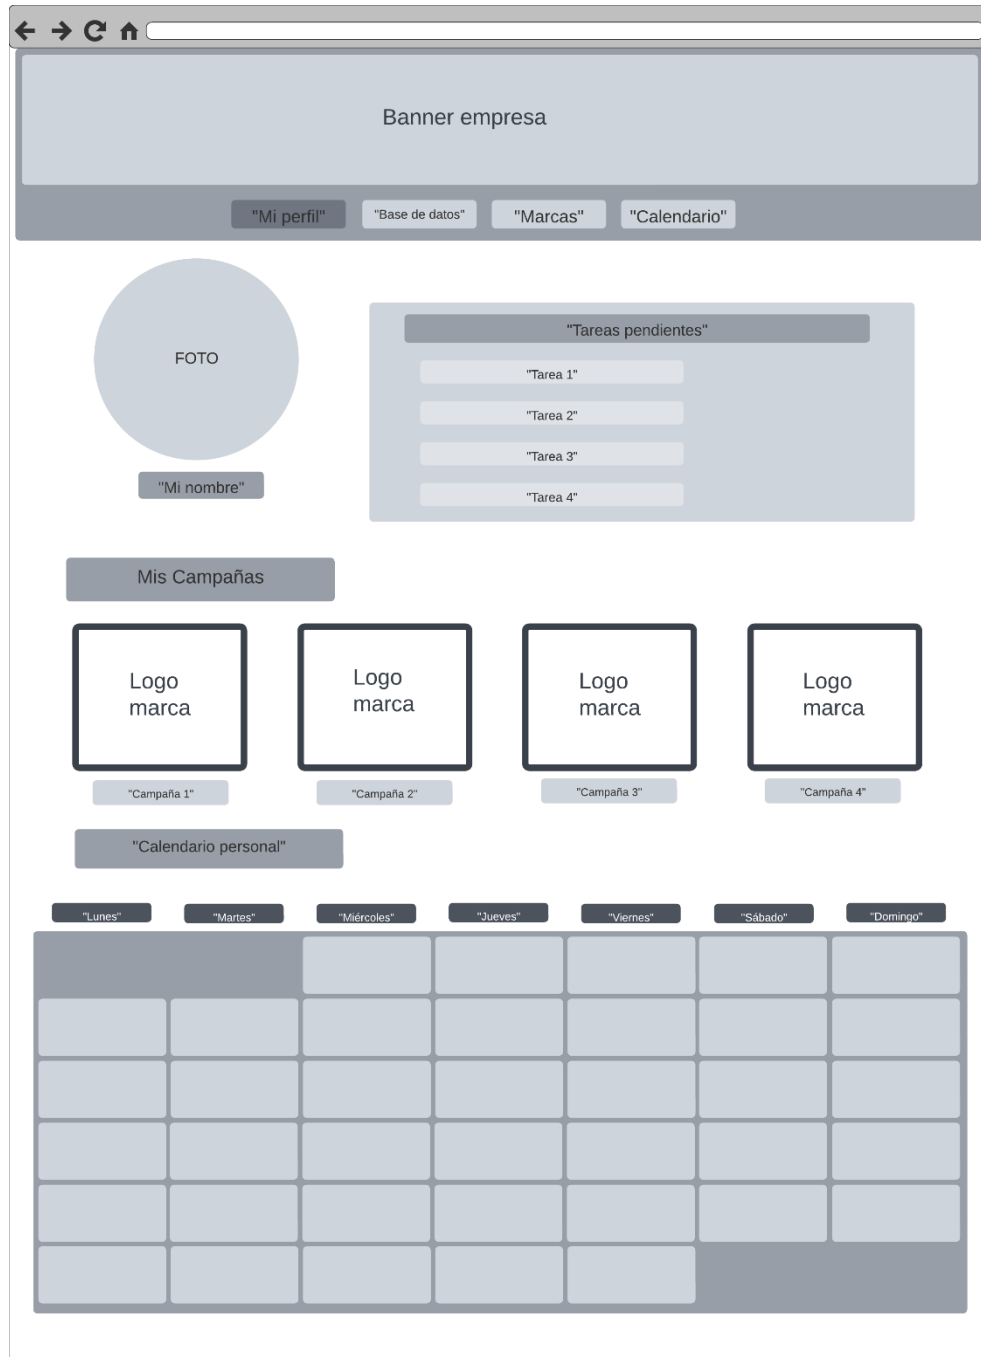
Banner empresa

"Mi perfil" "Base de datos" "Marcas" "Calendario"

FOTO

"Mi nombre"

"Tareas pendientes"

"Tarea 1"

"Tarea 2"

"Tarea 3"

"Tarea 4"

Mis Campañas

Logo marca

Logo marca

Logo marca

Logo marca

"Campaña 1"

"Campaña 2"

"Campaña 3"

"Campaña 4"

"Calendario personal"

"Lunes" "Martes" "Miércoles" "Jueves" "Viernes" "Sábado" "Domingo"